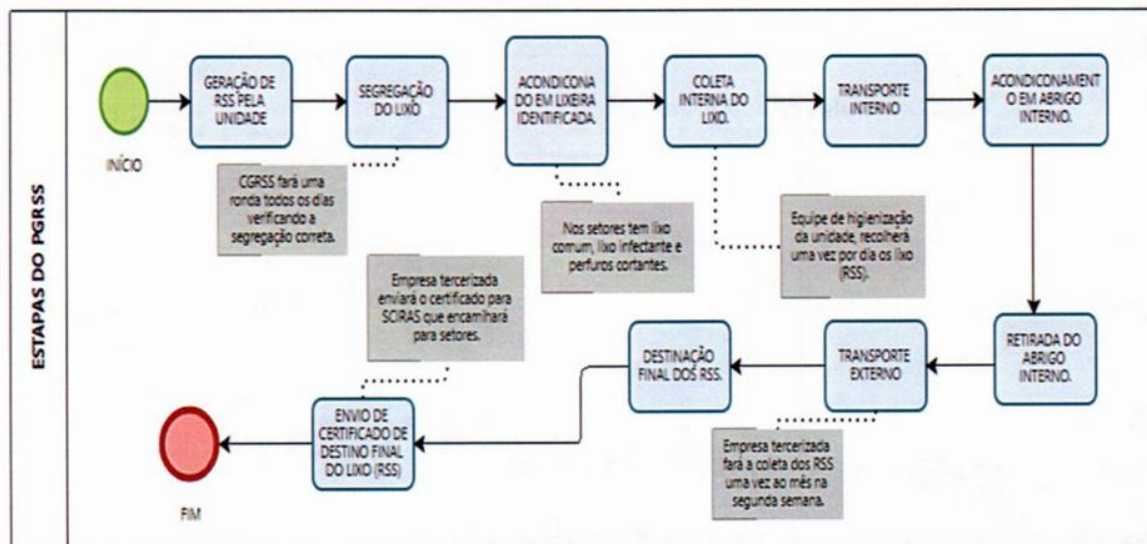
ESTAPAS DO PGRSS

INÍCIO

GERAÇÃO DE RSS PELA UNIDADE

SEGREGAÇÃO DO LIXO

ACONDICONADO EM LIXEIRA IDENTIFICADA.

COLETA INTERNA DO LIXO.

TRANSPORTE INTERNO

ACONDICONAMENTO EM ABRIGO INTERNO.

CGRSS fará uma ronda todos os dias verificando a segregação correta.

Nos setores tem lixo comum, lixo infectante e perfuros cortantes.

Equipe de higienização da unidade, recolherá uma vez por dia os lixo (RSS).

Empresa tercerizada enviará o certificado para SCIRAS que encamihará para setores.

RETIRADA DO ABRIGO INTERNO.

TRANSPORTE EXTERNO

DESTINAÇÃO FINAL DOS RSS.

ENVIO DE CERTIFICADO DE DESTINO FINAL DO LIXO (RSS)

Empresa tercerizada fará a coleta dos RSS uma vez ao mês na segunda semana.

FIM